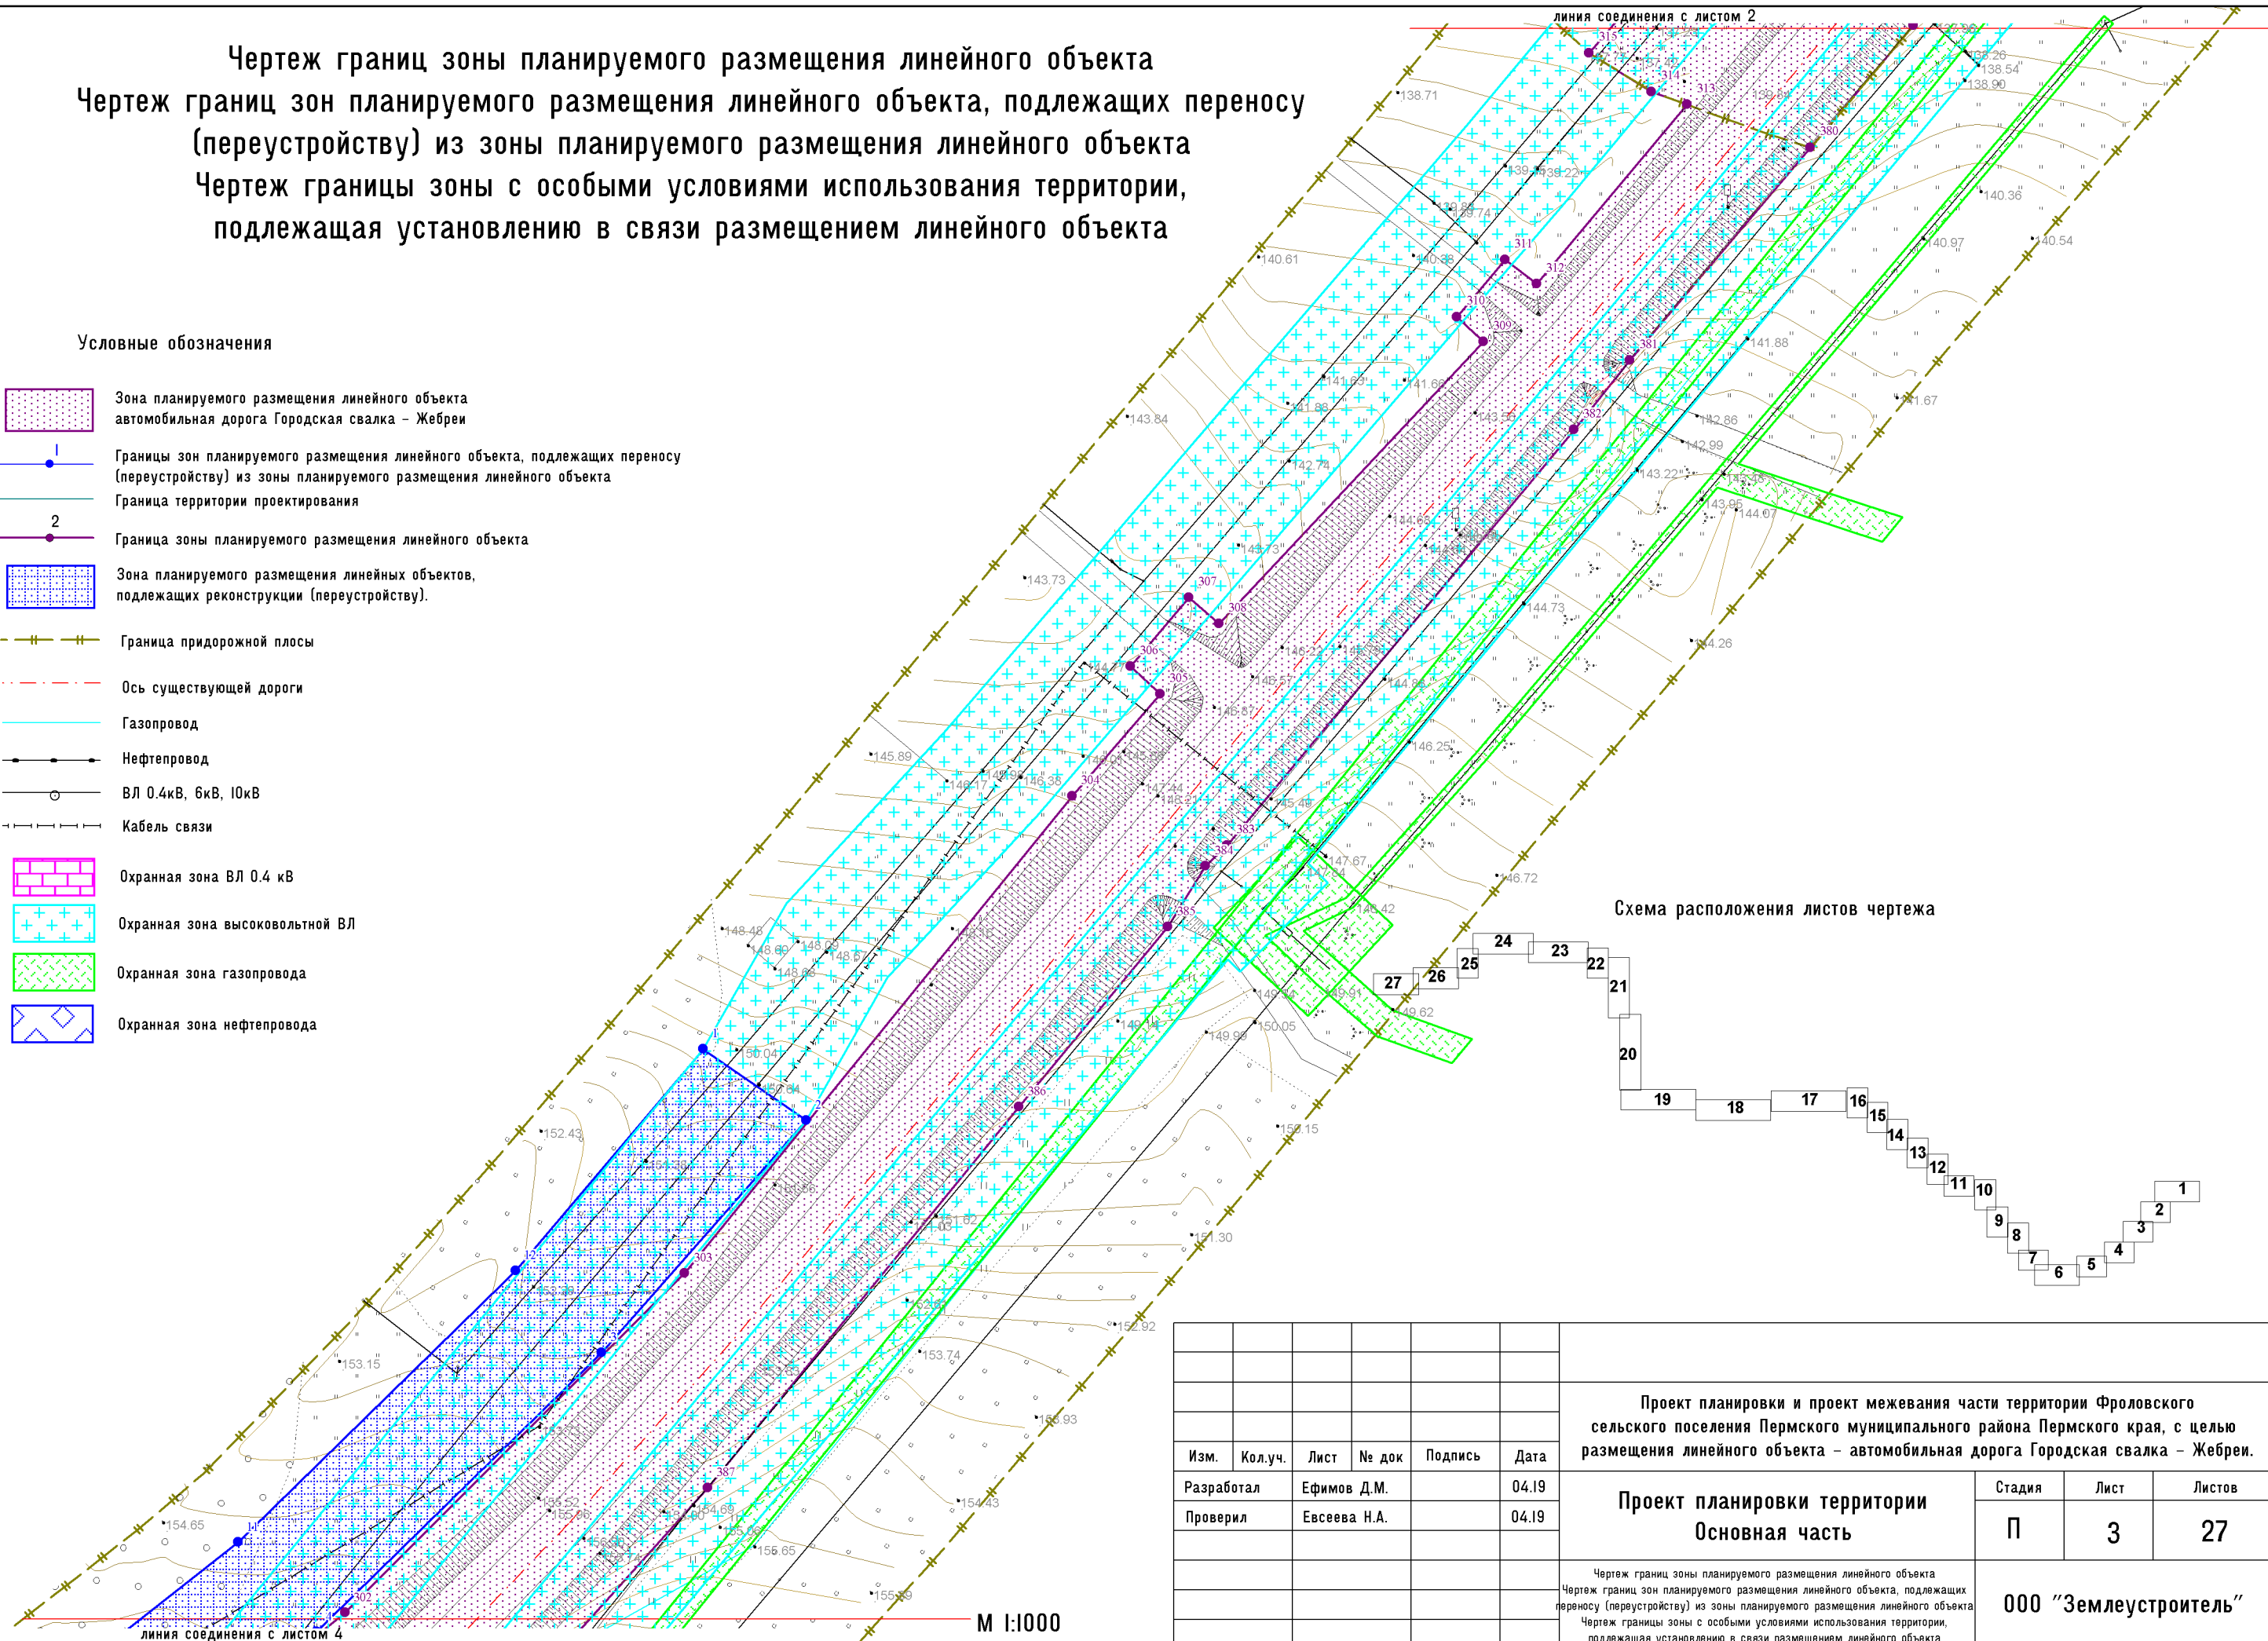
Чертеж границ зоны планируемого размещения линейного объекта
Чертеж границ зон планируемого размещения линейного объекта, подлежащих переносу (переустройству) из зоны планируемого размещения линейного объекта
Чертеж границы зоны с особыми условиями использования территории, подлежащая установлению в связи размещением линейного объекта

Условные обозначения

Зона планируемого размещения линейного объекта автомобильная дорога Городская свалка - Жебреи

Границы зон планируемого размещения линейного объекта, подлежащих переносу (переустройству) из зоны планируемого размещения линейного объекта

Граница территории проектирования

Граница зоны планируемого размещения линейного объекта

Зона планируемого размещения линейных объектов, подлежащих реконструкции (переустройству).

Граница придорожной плосы

Ось существующей дороги

Газопровод

Нефтепровод

ВЛ 0.4кВ, 6кВ, 10кВ

Кабель связи

Охранная зона ВЛ 0.4 кВ

Охранная зона высоковольтной ВЛ

Охранная зона газопровода

Охранная зона нефтепровода

линия соединения с листом 2
линия соединения с листом 4
М 1:1000

Схема расположения листов чертежа
27 26 25 24 23 22 21 20 19 18 17 16 15 14 13 12 11 10 9 8 7 6 5 4 3 2 1

| Изм. | Кол.уч. | Лист | № док | Подпись | Дата |
|---|---|---|---|---|---|
| Разработал | | Ефимов Д.М. | | | 04.19 |
| Проверил | | Евсеева Н.А. | | | 04.19 |

Проект планировки и проект межевания части территории Фроловского сельского поселения Пермского муниципального района Пермского края, с целью размещения линейного объекта - автомобильная дорога Городская свалка - Жебреи.

Проект планировки территории
Основная часть

| Стадия | Лист | Листов |
|---|---|---|
| П | 3 | 27 |

Чертеж границ зоны планируемого размещения линейного объекта
Чертеж границ зон планируемого размещения линейного объекта, подлежащих переносу (переустройству) из зоны планируемого размещения линейного объекта
Чертеж границы зоны с особыми условиями использования территории, подлежащая установлению в связи размещением линейного объекта

ООО "Землеустроитель"